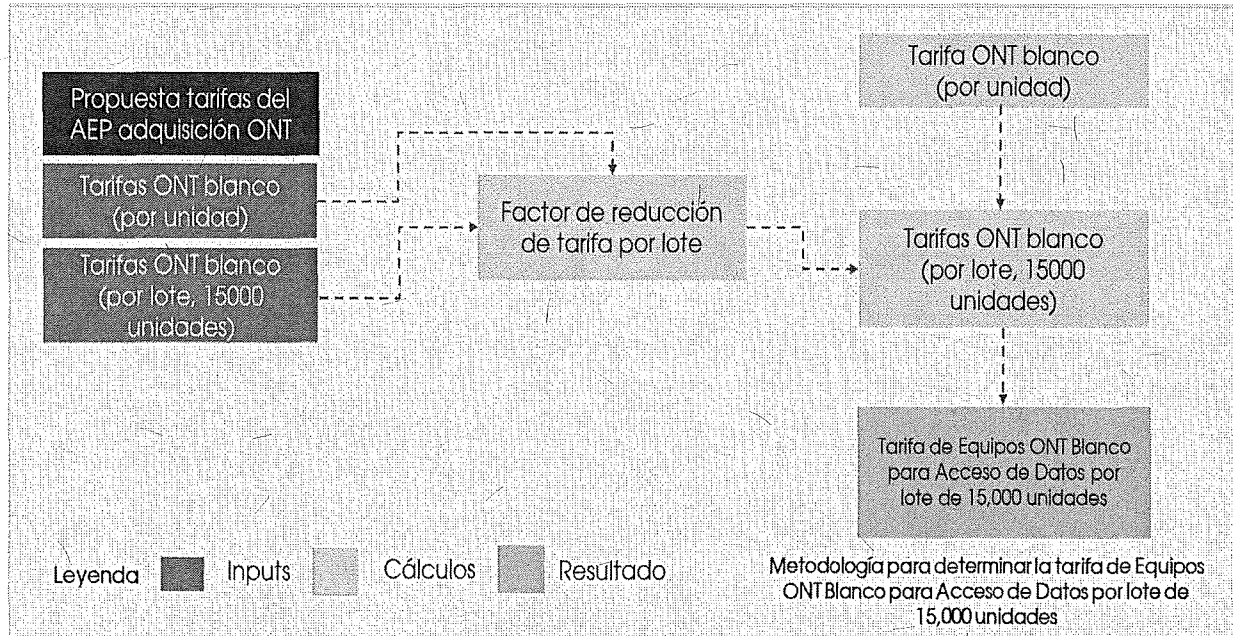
Propuesta tarifas del AEP adquisición ONT

Tarifas ONT blanco (por unidad)

Tarifas ONT blanco (por lote, 15000 unidades)

Factor de reducción de tarifa por lote

Tarifa ONT blanco (por unidad)

Tarifas ONT blanco (por lote, 15000 unidades)

Tarifa de Equipos ONT Blanco para Acceso de Datos por lote de 15,000 unidades

Leyenda Inputs Cálculos Resultado

Metodología para determinar la tarifa de Equipos ONT Blanco para Acceso de Datos por lote de 15,000 unidades